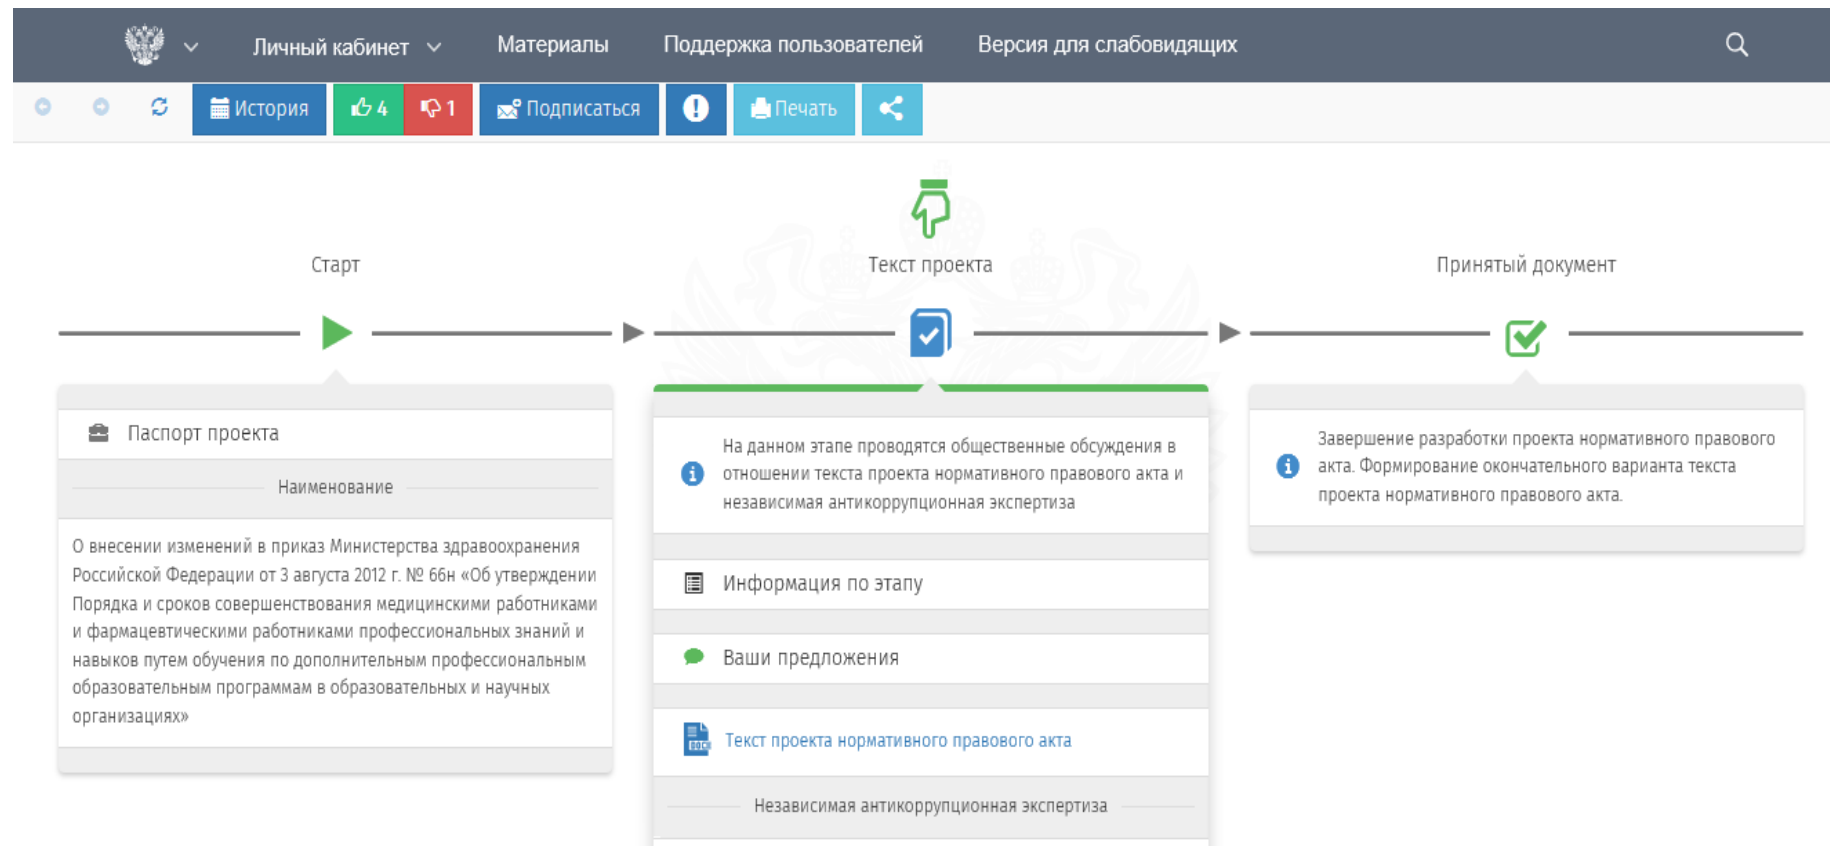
Личный кабинет Материалы Поддержка пользователей Версия для слабовидящих

История 4 1 Подписаться Печать

Старт

Текст проекта

Принятый документ

Паспорт проекта

Наименование

О внесении изменений в приказ Министерства здравоохранения Российской Федерации от 3 августа 2012 г. № 66н «Об утверждении Порядка и сроков совершенствования медицинскими работниками и фармацевтическими работниками профессиональных знаний и навыков путем обучения по дополнительным профессиональным образовательным программам в образовательных и научных организациях»

На данном этапе проводятся общественные обсуждения в отношении текста проекта нормативного правового акта и независимая антикоррупционная экспертиза

Информация по этапу

Ваши предложения

Текст проекта нормативного правового акта

Независимая антикоррупционная экспертиза

Завершение разработки проекта нормативного правового акта. Формирование окончательного варианта текста проекта нормативного правового акта.